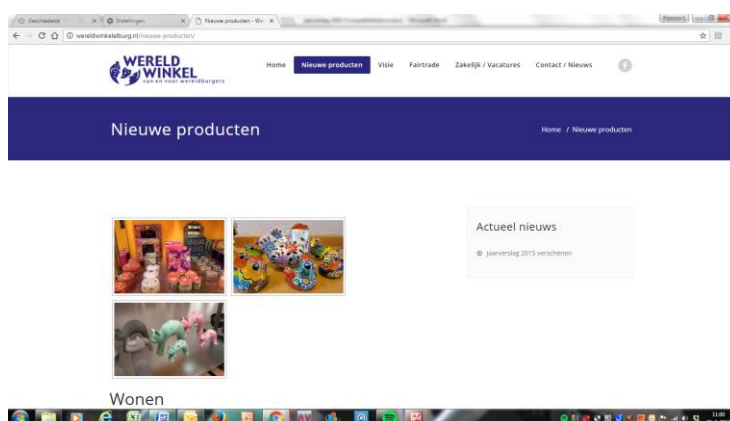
Geschiedenis | Instellingen | Nieuwe producten - We | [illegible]

wereldwinkelelburg.nl/nieuwe-producten/

WERELD WINKEL
van en voor wereldburgers

Home | Nieuwe producten | Visie | Fairtrade | Zakelijk / Vacatures | Contact / Nieuws

Nieuwe producten

Home / Nieuwe producten

Actueel nieuws

Jaarverslag 2015 verschenen

Wonen

11:00